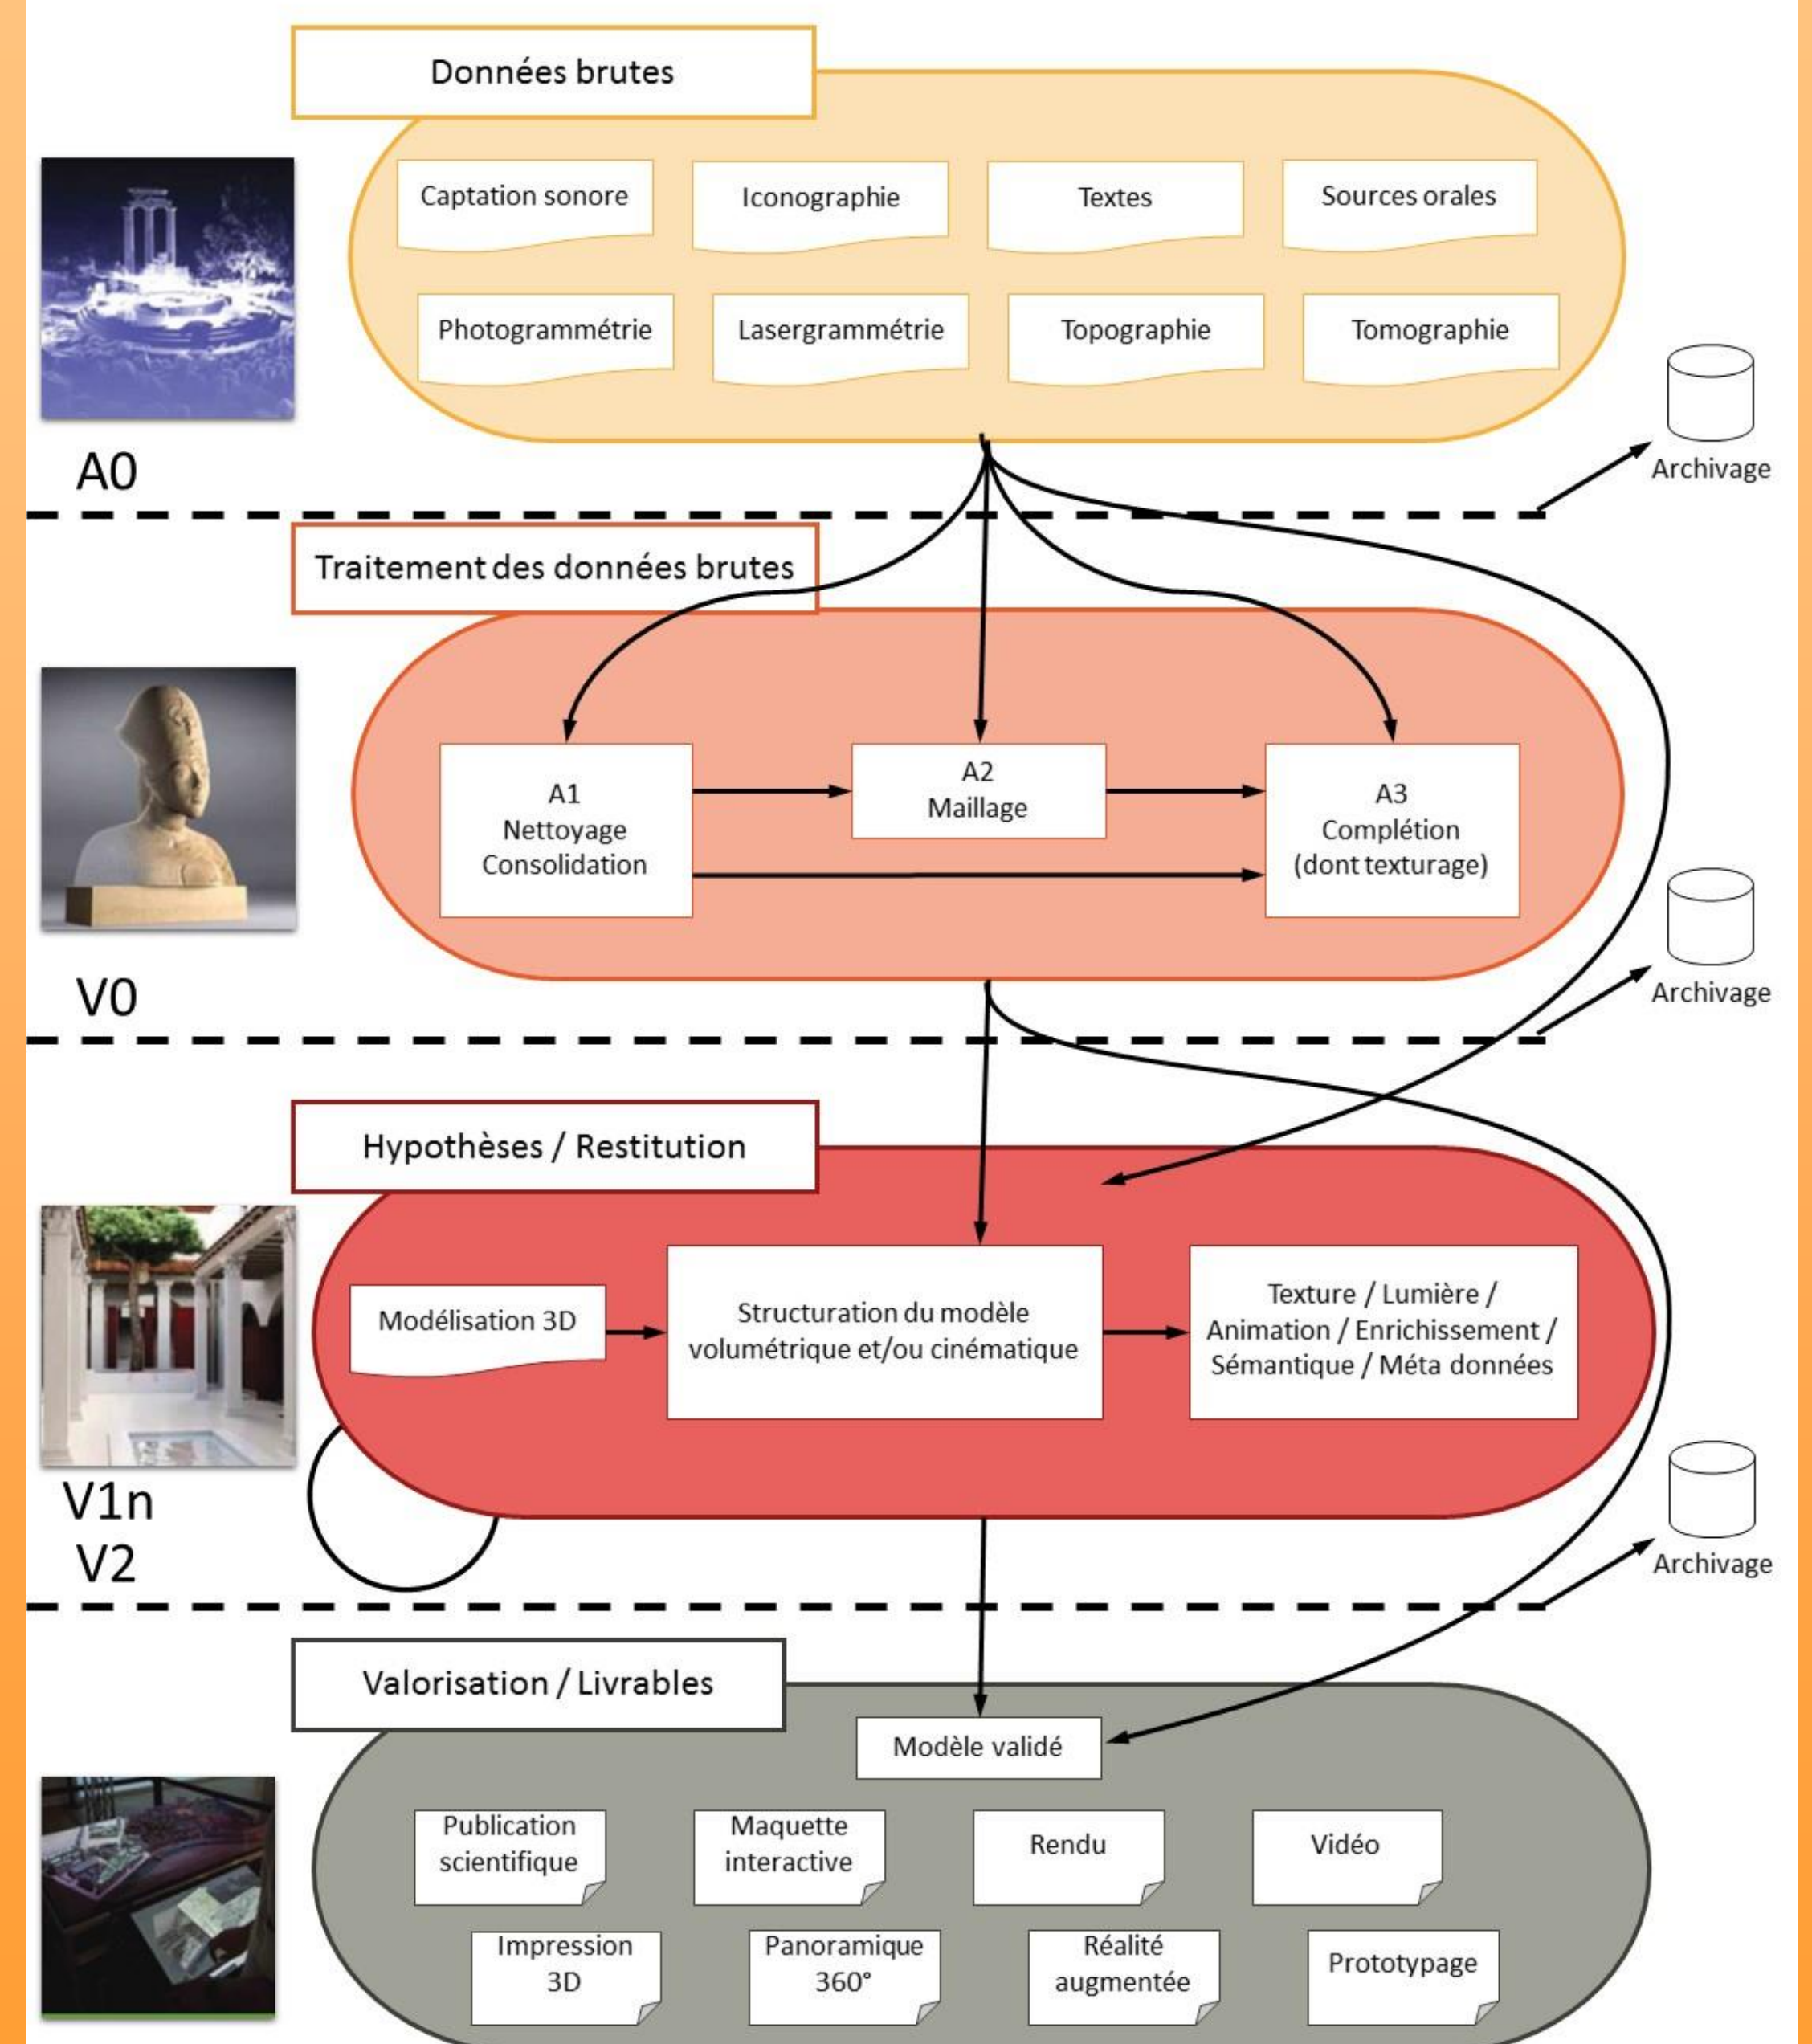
Données brutes

Captation sonore

Iconographie

Textes

Sources orales

Photogrammétrie

Lasergrammétrie

Topographie

Tomographie

A0

Archivage

Traitement des données brutes

A1
Nettoyage
Consolidation

A2
Maillage

A3
Complétion
(dont texturage)

V0

Archivage

Hypothèses / Restitution

Modélisation 3D

Structuration du modèle volumétrique et/ou cinématique

Texture / Lumière / Animation / Enrichissement / Sémantique / Méta données

V1n
V2

Archivage

Valorisation / Livrables

Modèle validé

Publication scientifique

Maquette interactive

Rendu

Vidéo

Impression 3D

Panoramique 360°

Réalité augmentée

Prototypage